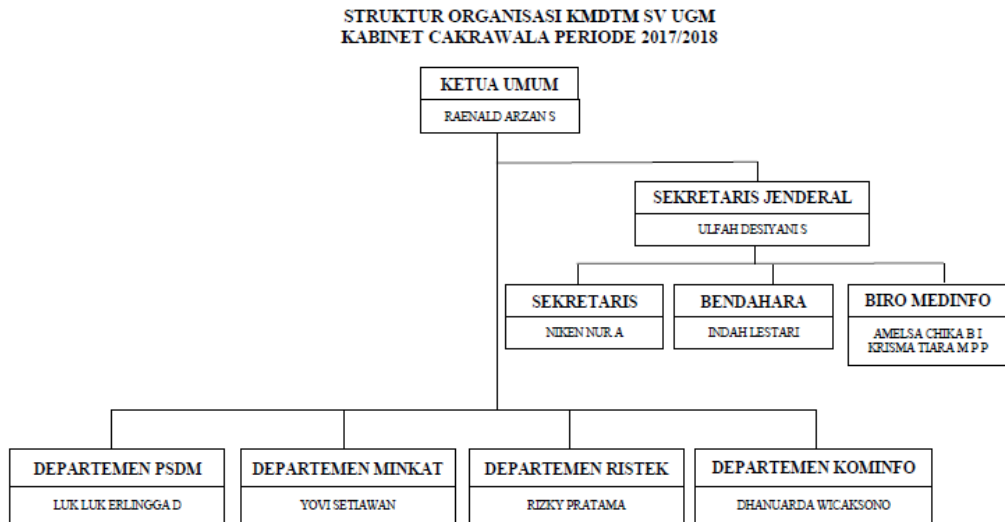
STRUKTUR ORGANISASI KMDTM SV UGM
KABINET CAKRAWALA PERIODE 2017/2018

KETUA UMUM
RAENALD ARZAN S

SEKRETARIS JENDERAL
ULFAH DESIYANI S

SEKRETARIS
NIKEN NUR A

BENDAHARA
INDAH LESTARI

BIRO MEDINFO
AMELSA CHIKA B I
KRISMA TIARA M P P

DEPARTEMEN PSDM
LUK LUK ERLINGGA D

DEPARTEMEN MINKAT
YOVI SETIAWAN

DEPARTEMEN RISTEK
RIZKY PRATAMA

DEPARTEMEN KOMINFO
DHANUARDA WICAKSONO